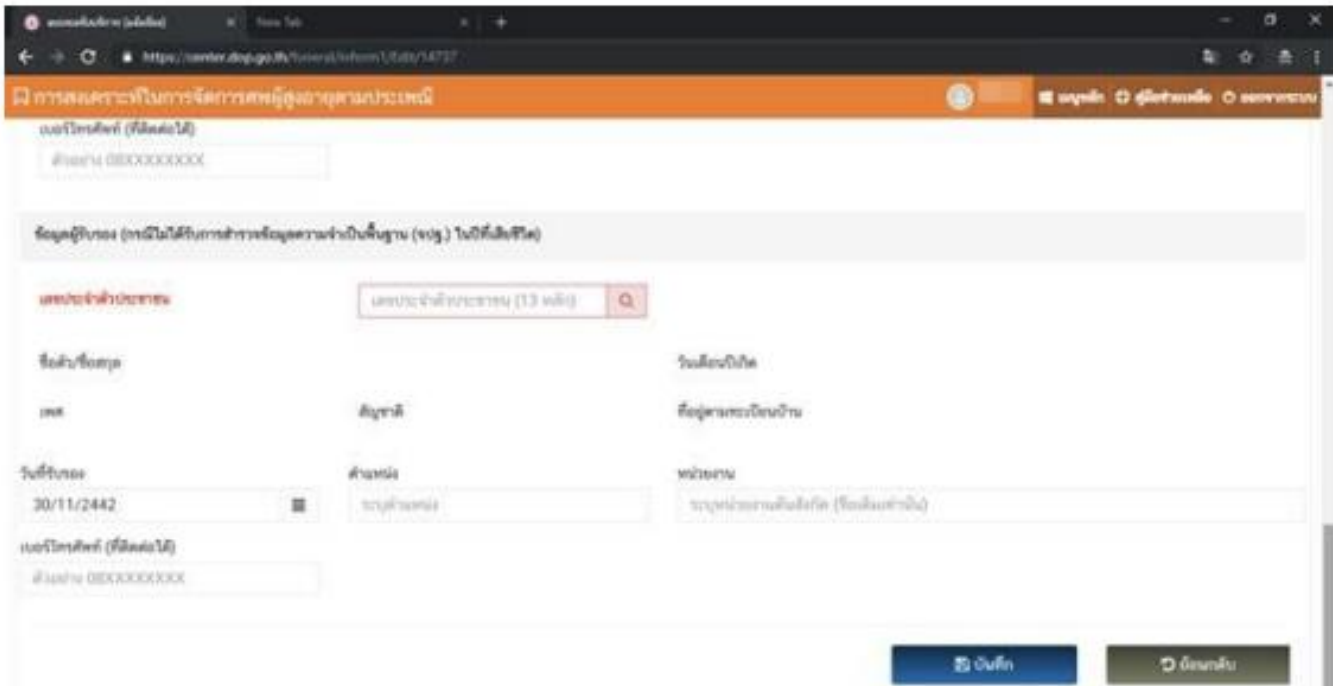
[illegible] | New Tab

https://center.dop.go.th/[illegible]

การสงเคราะห์ในการจัดการศพผู้สูงอายุตามประเพณี

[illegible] | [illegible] | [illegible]

เบอร์โทรศัพท์ (ที่ติดต่อได้)

ตัวอย่าง 08XXXXXXXX

ข้อมูลผู้รับรอง (กรณีไม่ได้รับการสำรวจข้อมูลความจำเป็นพื้นฐาน (จปฐ.) ในปีที่เสียชีวิต)

เลขประจำตัวประชาชน

เลขประจำตัวประชาชน (13 หลัก)

ชื่อตัว/ชื่อสกุล

วันเดือนปีเกิด

เพศ

สัญชาติ

ที่อยู่ตามทะเบียนบ้าน

วันที่รับรอง

30/11/2442

ตำแหน่ง

ระบุตำแหน่ง

หน่วยงาน

ระบุหน่วยงานต้นสังกัด (ชื่อเต็มหน่วยงาน)

เบอร์โทรศัพท์ (ที่ติดต่อได้)

ตัวอย่าง 08XXXXXXXX

บันทึก

ย้อนกลับ